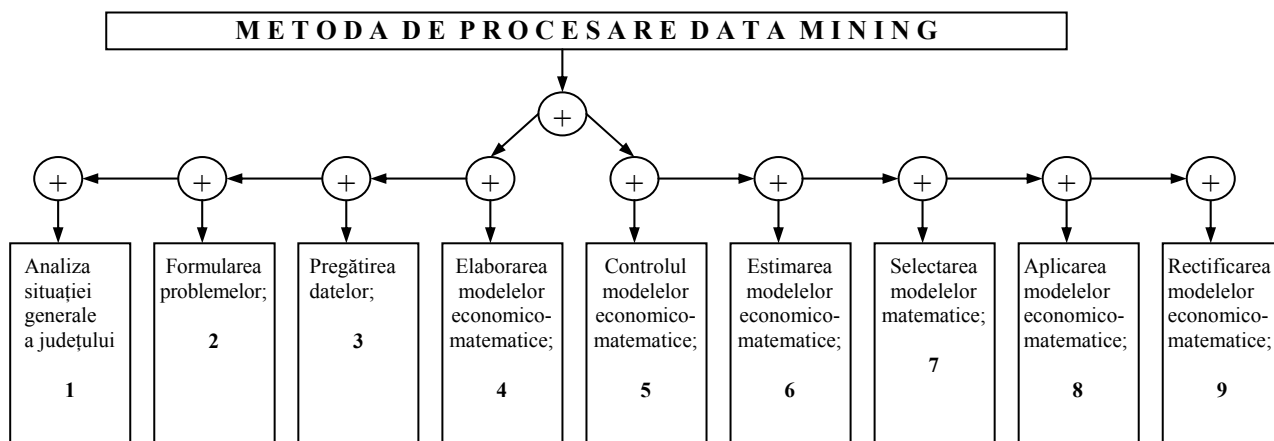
METODA DE PROCESARE DATA MINING

+

+ + + + + + + + +

Analiza situației generale a județului

1

Formularea problemelor;

2

Pregătirea datelor;

3

Elaborarea modelelor economico-matematice;

4

Controlul modelelor economico-matematice;

5

Estimarea modelelor economico-matematice;

6

Selectarea modelelor matematice;

7

Aplicarea modelelor economico-matematice;

8

Rectificarea modelelor economico-matematice;

9